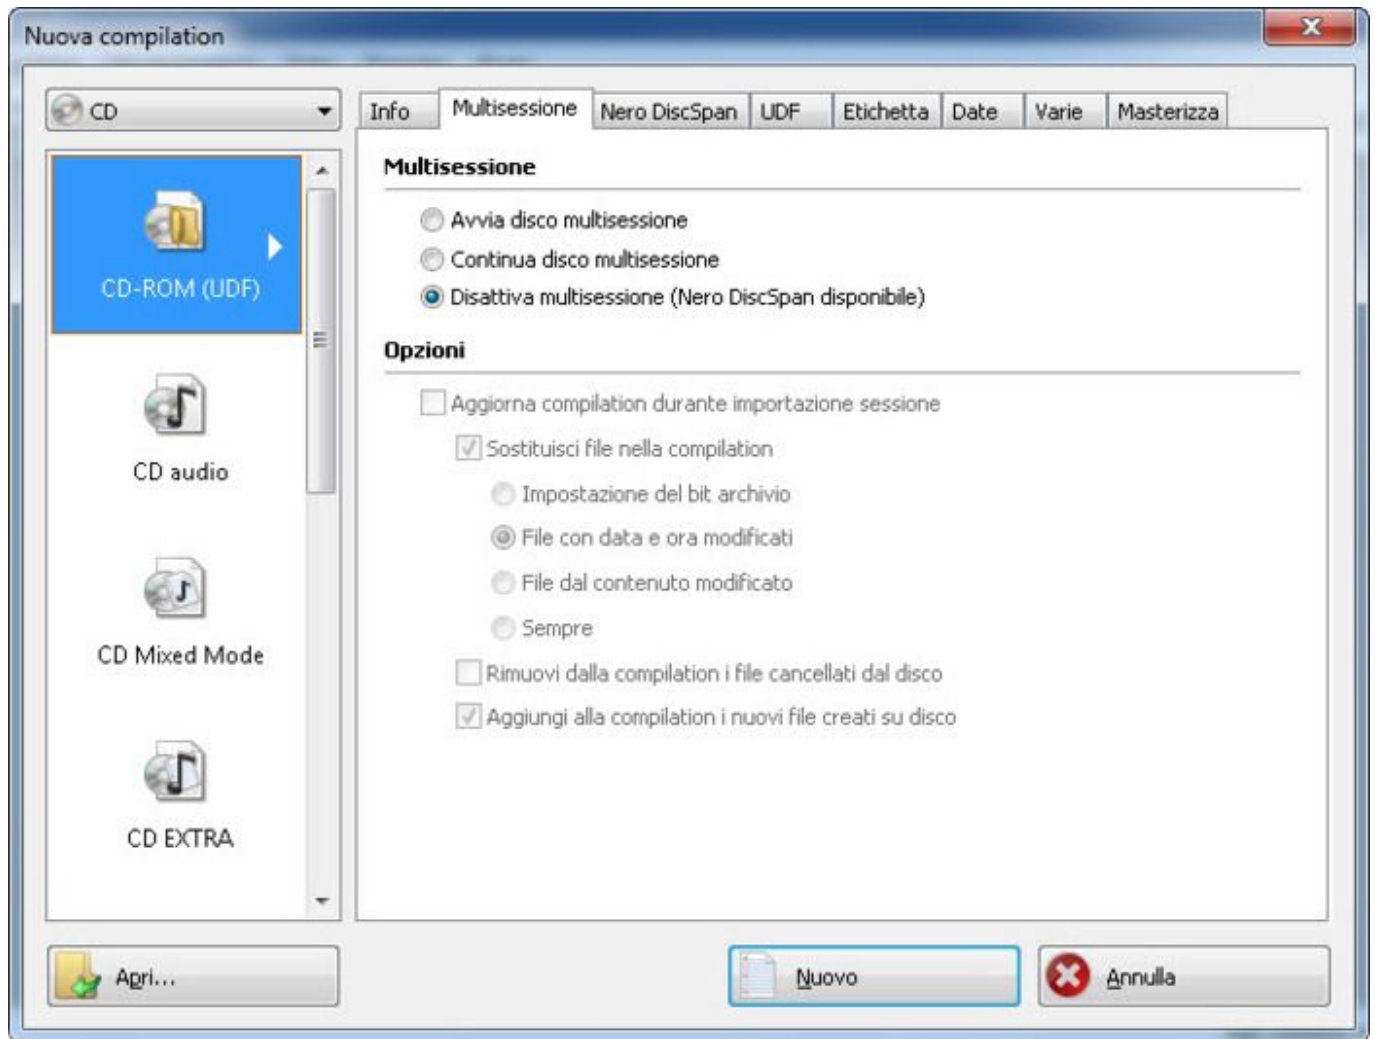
Nuova compilation

CD

CD-ROM (UDF)

CD audio

CD Mixed Mode

CD EXTRA

Info | Multisessione | Nero DiscSpan | UDF | Etichetta | Date | Varie | Masterizza

Multisessione

Avvia disco multisessione

Continua disco multisessione

Disattiva multisessione (Nero DiscSpan disponibile)

Opzioni

Aggiorna compilation durante importazione sessione

Sostituisci file nella compilation

Impostazione del bit archivio

File con data e ora modificati

File dal contenuto modificato

Sempre

Rimuovi dalla compilation i file cancellati dal disco

Aggiungi alla compilation i nuovi file creati su disco

Apri...

Nuovo

Annulla